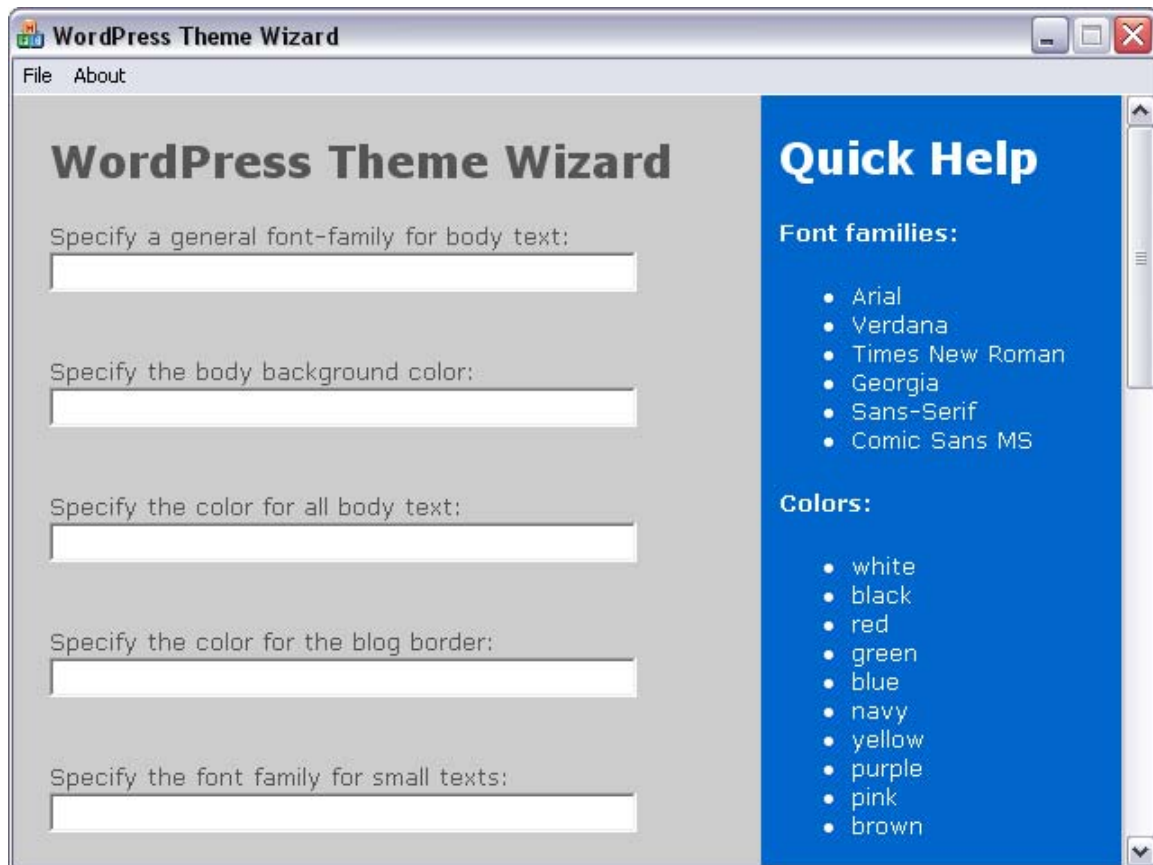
WordPress Theme Wizard

File About

WordPress Theme Wizard

Specify a general font-family for body text:

Specify the body background color:

Specify the color for all body text:

Specify the color for the blog border:

Specify the font family for small texts:

Quick Help

Font families:

- Arial
- Verdana
- Times New Roman
- Georgia
- Sans-Serif
- Comic Sans MS

Colors:

- white
- black
- red
- green
- blue
- navy
- yellow
- purple
- pink
- brown